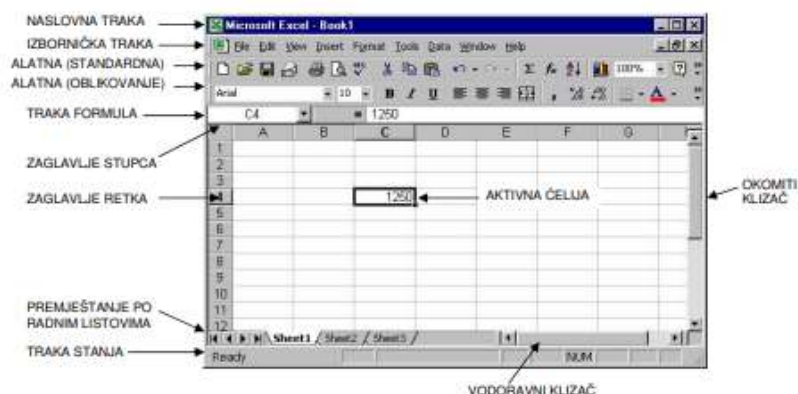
NASLOVNA TRAKA
IZBORNIČKA TRAKA
ALATNA (STANDARDNA)
ALATNA (OBLIKOVANJE)
TRAKA FORMULA
ZAGLAVLJE STUPCA
ZAGLAVLJE RETKA
PREMJEŠTANJE PO RADNIM LISTOVIMA
TRAKA STANJA

Microsoft Excel - Book1
File Edit View Insert Format Tools Data Window Help
100%
Arial 10 B I U
C4 = 1250

| | A | B | C | D | E | F | G |
|---|---|---|---|---|---|---|---|
| 1 | | | | | | | |
| 2 | | | | | | | |
| 3 | | | | | | | |
| 4 | | | 1250 | | | | |
| 5 | | | | | | | |
| 6 | | | | | | | |
| 7 | | | | | | | |
| 8 | | | | | | | |
| 9 | | | | | | | |
| 10 | | | | | | | |
| 11 | | | | | | | |
| 12 | | | | | | | |

Sheet1 / Sheet2 / Sheet3 /
Ready NUM

AKTIVNA ĆELIJA
OKOMITI KLIZAČ
VODORAVNI KLIZAČ